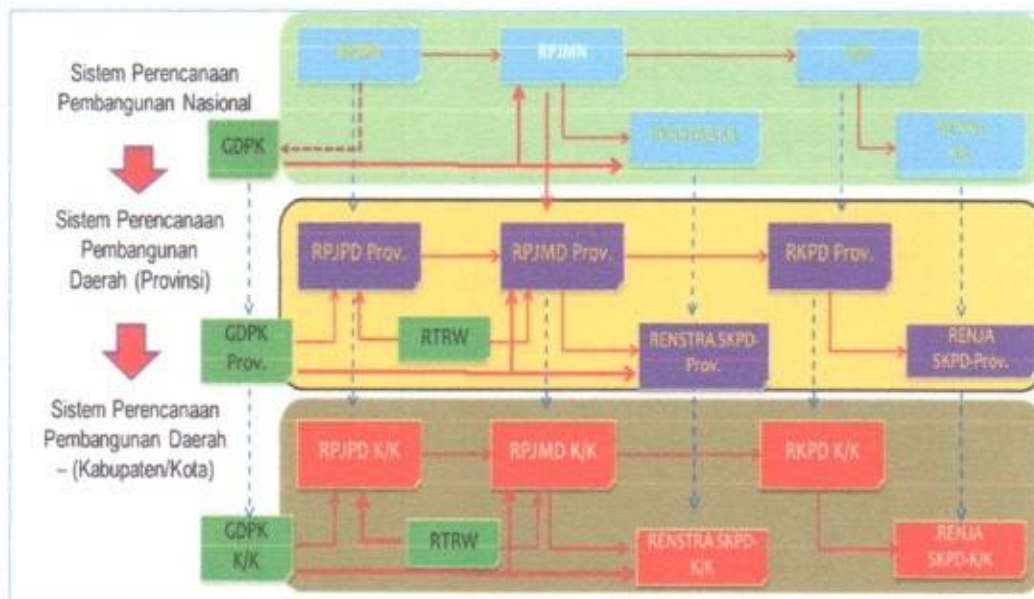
Sistem Perencanaan Pembangunan Nasional

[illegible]

RPJMN

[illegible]

GDPK

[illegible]

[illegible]

Sistem Perencanaan Pembangunan Daerah (Provinsi)

RPJPD Prov.

RPJMD Prov.

RKPD Prov.

GDPK Prov.

RTRW

RENSTRA SKPD-Prov.

RENJA SKPD-Prov.

Sistem Perencanaan Pembangunan Daerah – (Kabupaten/Kota)

RPJPD K/K

RPJMD K/K

RKPD K/K

GDPK K/K

RTRW

RENSTRA SKPD-K/K

RENJA SKPD-K/K